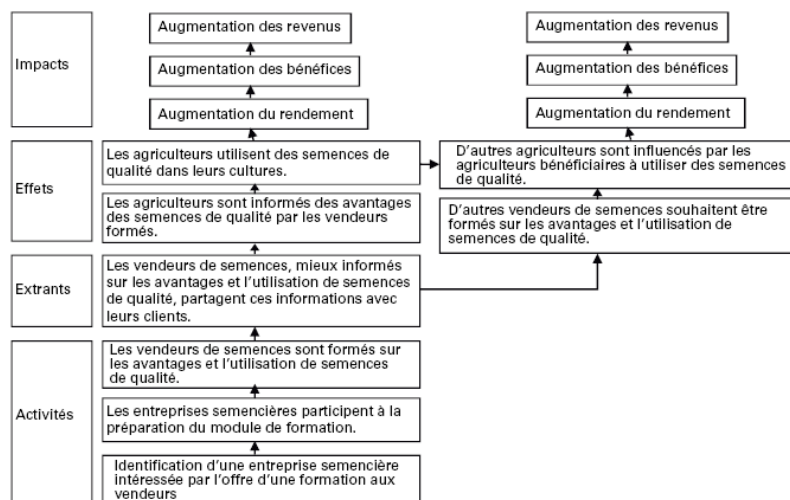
Impacts

Augmentation des revenus

Augmentation des bénéfices

Augmentation du rendement

Augmentation des revenus

Augmentation des bénéfices

Augmentation du rendement

Effets

Les agriculteurs utilisent des semences de qualité dans leurs cultures.

D'autres agriculteurs sont influencés par les agriculteurs bénéficiaires à utiliser des semences de qualité.

Les agriculteurs sont informés des avantages des semences de qualité par les vendeurs formés.

D'autres vendeurs de semences souhaitent être formés sur les avantages et l'utilisation de semences de qualité.

Extrants

Les vendeurs de semences, mieux informés sur les avantages et l'utilisation de semences de qualité, partagent ces informations avec leurs clients.

Activités

Les vendeurs de semences sont formés sur les avantages et l'utilisation de semences de qualité.

Les entreprises semencières participent à la préparation du module de formation.

Identification d'une entreprise semencière intéressée par l'offre d'une formation aux vendeurs